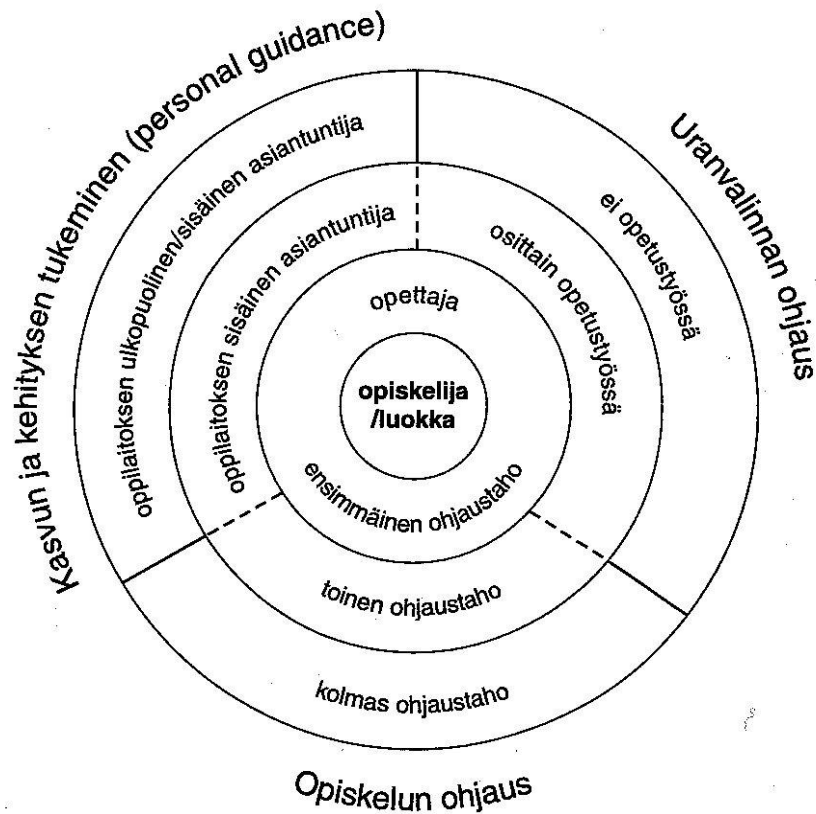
Kasvun ja kehityksen tukeminen (personal guidance)

Uranvalinnan ohjaus

oppilaitoksen ulkopuolinen/sisäinen asiantuntija

ei opetustyössä

oppilaitoksen sisäinen asiantuntija

osittain opetustyössä

opettaja

opiskelija /luokka

ensimmäinen ohjaustaho

toinen ohjaustaho

kolmas ohjaustaho

Opiskelun ohjaus